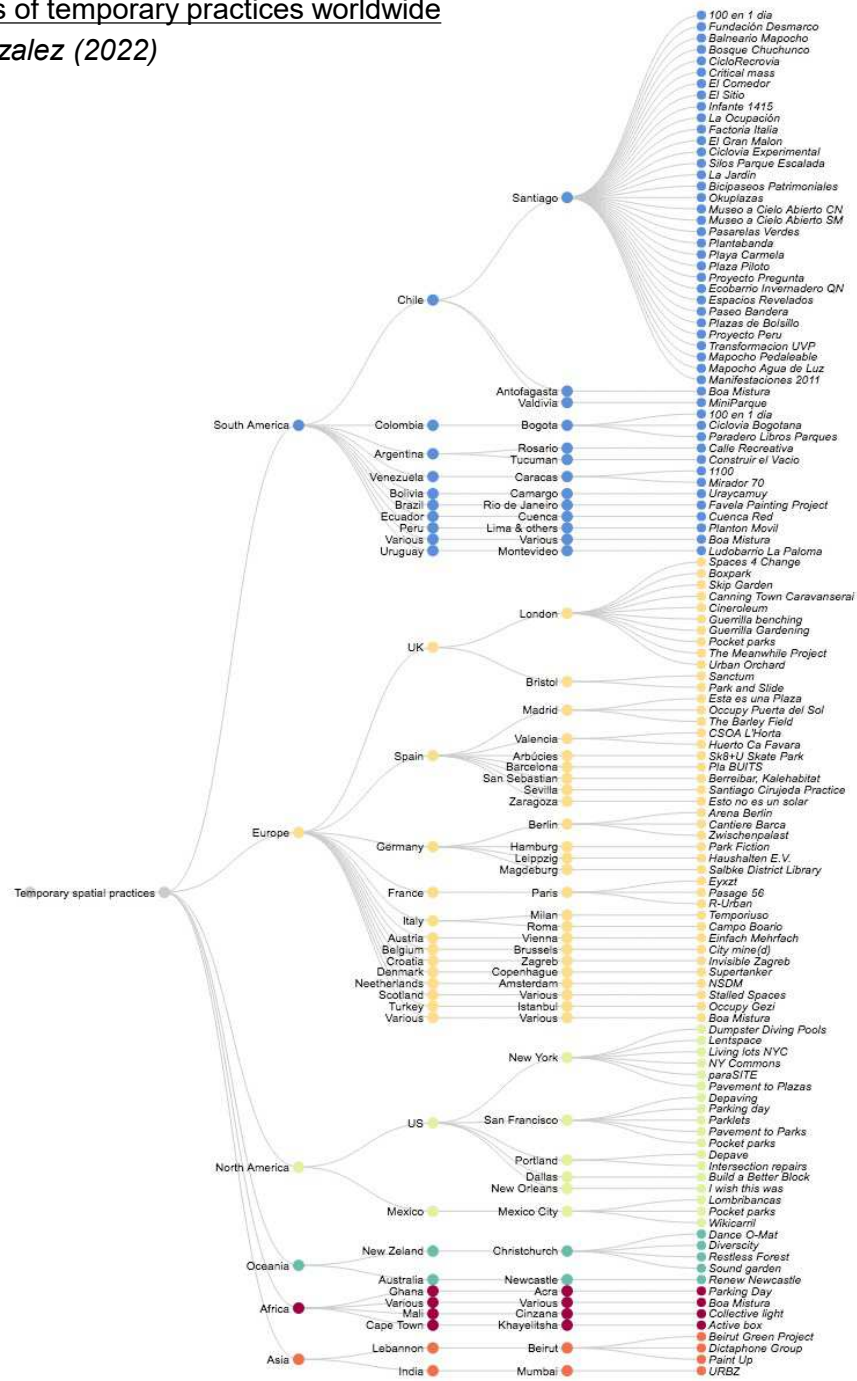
s of temporary practices worldwide
zalez (2022)

Temporary spatial practices

South America
Chile
Santiago
100 en 1 dia
Fundación Desmarco
Balneario Mapocho
Bosque Chuchunco
CicloRecrovia
Critical mass
El Comedor
El Sitio
Infante 1415
La Ocupación
Factoria Italia
El Gran Malon
Ciclovia Experimental
Silos Parque Escalada
La Jardin
Bicipaseos Patrimoniales
Okuplazas
Museo a Cielo Abierto CN
Museo a Cielo Abierto SM
Pasarelas Verdes
Plantabanda
Playa Carmela
Plaza Piloto
Proyecto Pregunta
Ecobarrio Invernadero QN
Espacios Revelados
Paseo Bandera
Plazas de Bolsillo
Proyecto Peru
Transformacion UVP
Mapocho Pedaleable
Mapocho Agua de Luz
Manifestaciones 2011
Antofagasta
Boa Mistura
Valdivia
MiniParque
Colombia
Bogota
100 en 1 dia
Ciclovia Bogotana
Paradero Libros Parques
Argentina
Rosario
Calle Recreativa
Tucuman
Construir el Vacio
Venezuela
Caracas
1100
Mirador 70
Bolivia
Camargo
Uraycamuy
Brazil
Rio de Janeiro
Favela Painting Project
Ecuador
Cuenca
Cuenca Red
Peru
Lima & others
Planton Movil
Various
Various
Boa Mistura
Uruguay
Montevideo
Ludobarrio La Paloma

Europe
UK
London
Spaces 4 Change
Boxpark
Skip Garden
Canning Town Caravanserai
Cineroleum
Guerrilla benching
Guerrilla Gardening
Pocket parks
The Meanwhile Project
Urban Orchard
Bristol
Sanctum
Park and Slide
Spain
Madrid
Esta es una Plaza
Occupy Puerta del Sol
The Barley Field
Valencia
CSOA L'Horta
Huerto Ca Favara
Arbúcies
Sk8+U Skate Park
Barcelona
Pla BUITS
San Sebastian
Berreibar, Kalehabitat
Sevilla
Santiago Cirujeda Practice
Zaragoza
Esto no es un solar
Germany
Berlin
Arena Berlin
Cantiere Barca
Zwischenpalast
Hamburg
Park Fiction
Leipzig
Haushalten E.V.
Magdeburg
Salbke District Library
France
Paris
Eyxzt
Pasage 56
R-Urban
Italy
Milan
Temporiuso
Roma
Campo Boario
Austria
Vienna
Einfach Mehrfach
Belgium
Brussels
City mine(d)
Croatia
Zagreb
Invisible Zagreb
Denmark
Copenhague
Supertanker
Neetherlands
Amsterdam
NSDM
Scotland
Various
Stalled Spaces
Turkey
Istanbul
Occupy Gezi
Various
Various
Boa Mistura

North America
US
New York
Dumpster Diving Pools
Lentspace
Living lots NYC
NY Commons
paraSITE
Pavement to Plazas
San Francisco
Depaving
Parking day
Parklets
Pavement to Parks
Pocket parks
Portland
Depave
Intersection repairs
Dallas
Build a Better Block
New Orleans
I wish this was
Mexico
Mexico City
Lombribancas
Pocket parks
Wikicarril

Oceania
New Zeland
Christchurch
Dance O-Mat
Diverscity
Restless Forest
Sound garden
Australia
Newcastle
Renew Newcastle

Africa
Ghana
Acra
Parking Day
Various
Various
Boa Mistura
Mali
Cinzana
Collective light
Cape Town
Khayelitsha
Active box

Asia
Lebannon
Beirut
Beirut Green Project
Dictaphone Group
Paint Up
India
Mumbai
URBZ